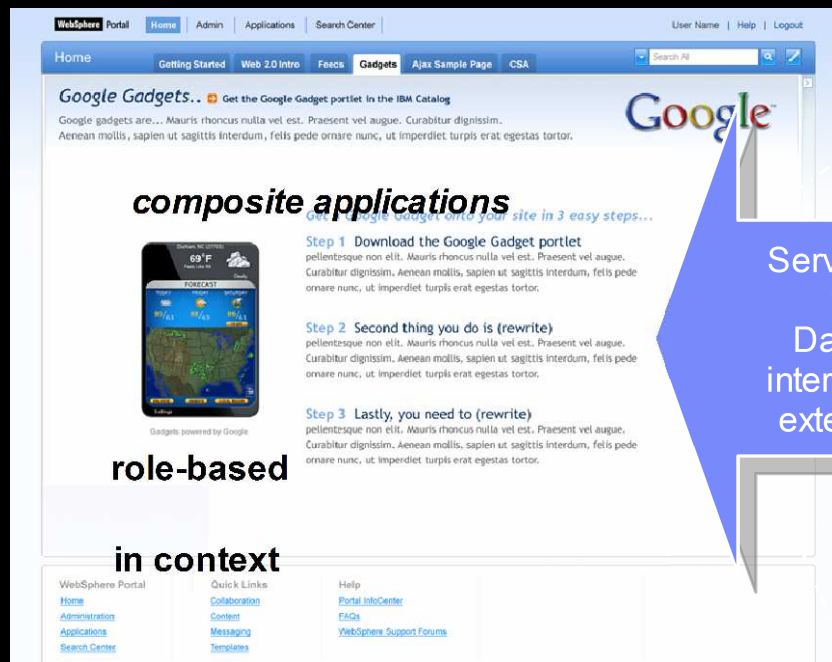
WebSphere Portal | Home | Admin | Applications | Search Center

User Name | Help | Logout

Home

Getting Started | Web 2.0 Intro | Feeds | Gadgets | Ajax Sample Page | CSA

Search All

Google Gadgets.. Get the Google Gadget portlet in the IBM Catalog

Google gadgets are... Mauris rhoncus nulla vel est. Praesent vel augue. Curabitur dignissim. Aenean mollis, sapien ut sagittis interdum, felis pede ornare nunc, ut imperdiet turpis erat egestas tortor.

Google

composite applications

Get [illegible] Google Gadget onto your site in 3 easy steps...

Durham, NC (27703)
69°F
FORECAST
Settings

Gadgets powered by Google

Step 1 Download the Google Gadget portlet
pellentesque non elit. Mauris rhoncus nulla vel est. Praesent vel augue. Curabitur dignissim. Aenean mollis, sapien ut sagittis interdum, felis pede ornare nunc, ut imperdiet turpis erat egestas tortor.

Step 2 Second thing you do is (rewrite)
pellentesque non elit. Mauris rhoncus nulla vel est. Praesent vel augue. Curabitur dignissim. Aenean mollis, sapien ut sagittis interdum, felis pede ornare nunc, ut imperdiet turpis erat egestas tortor.

Step 3 Lastly, you need to (rewrite)
pellentesque non elit. Mauris rhoncus nulla vel est. Praesent vel augue. Curabitur dignissim. Aenean mollis, sapien ut sagittis interdum, felis pede ornare nunc, ut imperdiet turpis erat egestas tortor.

role-based

in context

Serv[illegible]

Da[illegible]
inter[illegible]
exte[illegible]

WebSphere Portal
Home
Administration
Applications
Search Center

Quick Links
Collaboration
Content
Messaging
Templates

Help
Portal InfoCenter
FAQs
WebSphere Support Forums